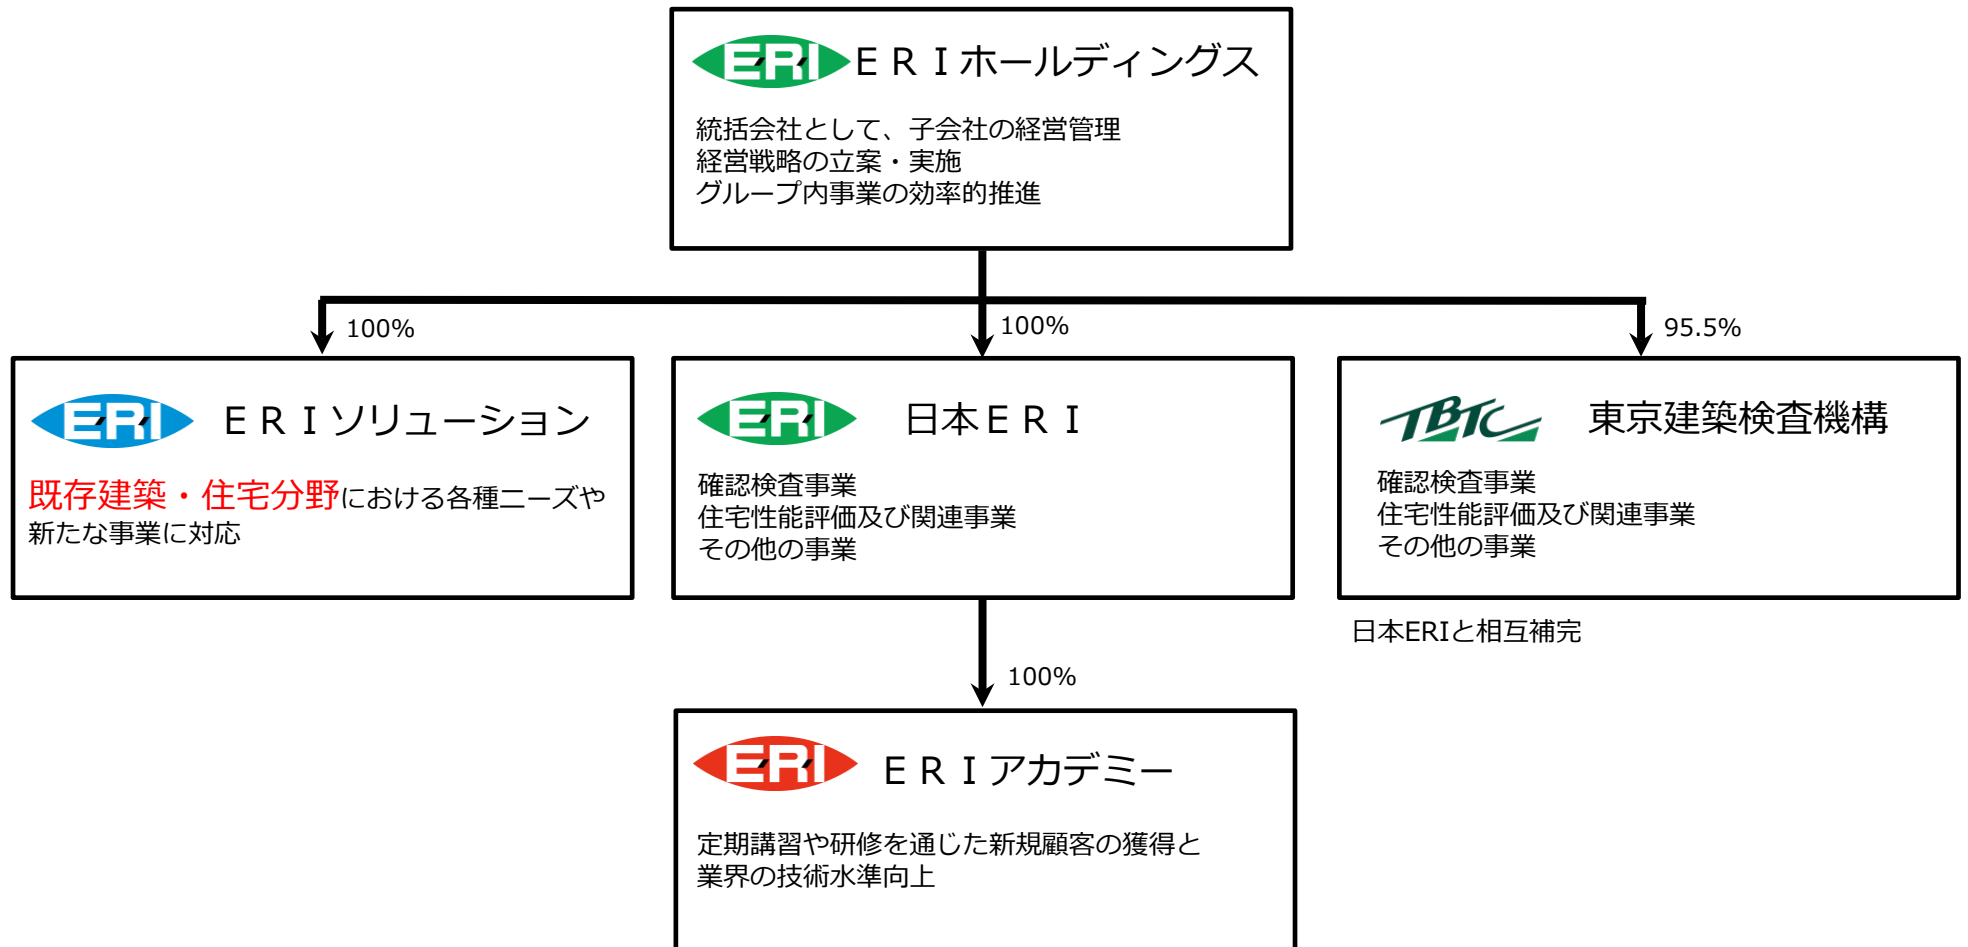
ERI ＥＲＩホールディングス

統括会社として、子会社の経営管理
経営戦略の立案・実施
グループ内事業の効率的推進

100%

100%

95.5%

ERI ＥＲＩソリューション

既存建築・住宅分野における各種ニーズや新たな事業に対応

ERI 日本ＥＲＩ

確認検査事業
住宅性能評価及び関連事業
その他の事業

TBTC 東京建築検査機構

確認検査事業
住宅性能評価及び関連事業
その他の事業

日本ERIと相互補完

100%

ERI ＥＲＩアカデミー

定期講習や研修を通じた新規顧客の獲得と業界の技術水準向上